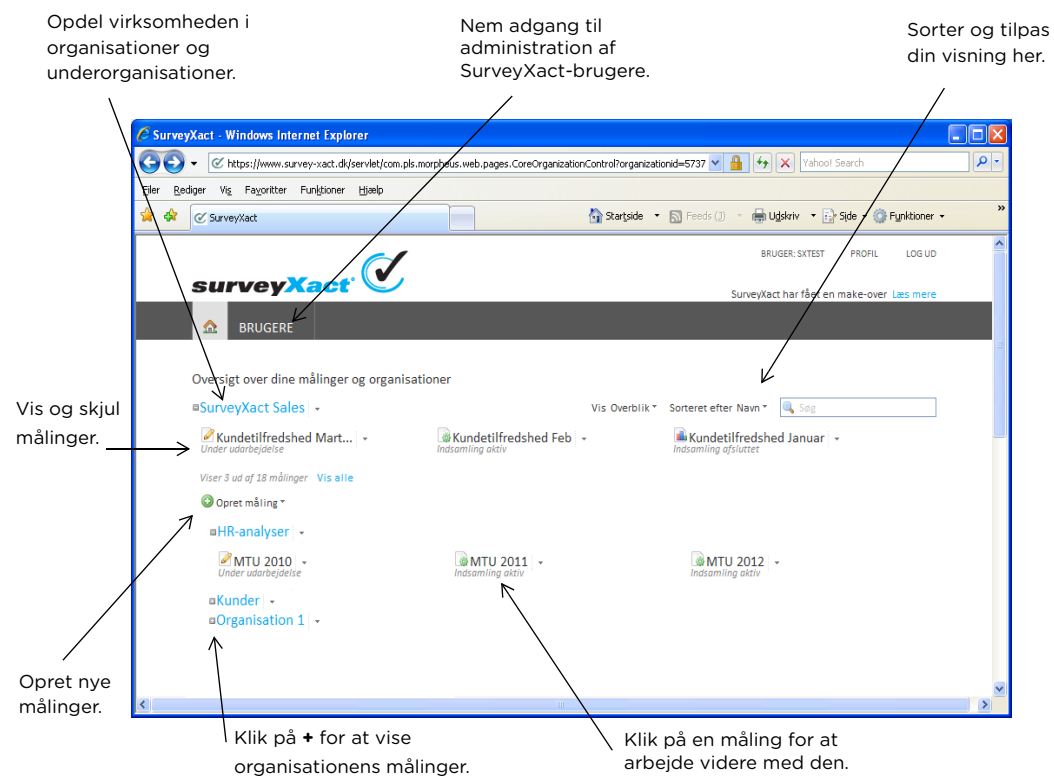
Opdel virksomheden i organisationer og underorganisationer.

Nem adgang til administration af SurveyXact-brugere.

Sorter og tilpas din visning her.

SurveyXact - Windows Internet Explorer

https://www.survey-xact.dk/servlet/com.pls.morpheus.web.pages.CoreOrganizationControl?organizationid=5737

Yahoo! Search

Filer Rediger Vis Favoritter Funktioner Hjælp

SurveyXact

Startside Feeds (J) Udskriv Side Funktioner

BRUGER: SXTEST PROFIL LOG UD

surveyXact

SurveyXact har fået en make-over Læs mere

BRUGERE

Oversigt over dine målinger og organisationer

SurveyXact Sales

Vis Overblik Sorteret efter Navn Søg

Kundetilfredshed Mart... Under udarbejdelse

Kundetilfredshed Feb Indsamling aktiv

Kundetilfredshed Januar Indsamling afsluttet

Viser 3 ud af 18 målinger Vis alle

Opret måling

HR-analyser

MTU 2010 Under udarbejdelse

MTU 2011 Indsamling aktiv

MTU 2012 Indsamling aktiv

Kunder

Organisation 1

Vis og skjul målinger.

Opret nye målinger.

Klik på + for at vise organisationens målinger.

Klik på en måling for at arbejde videre med den.